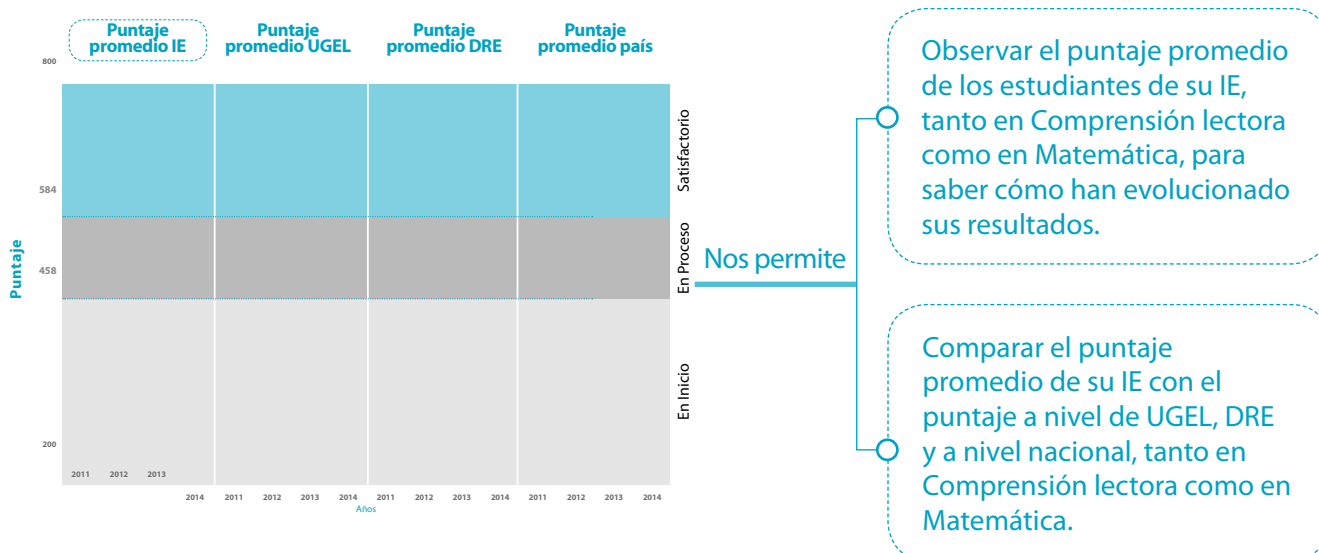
Puntaje promedio IE
Puntaje promedio UGEL
Puntaje promedio DRE
Puntaje promedio país

800
584
458
200

Puntaje

Satisfactorio
En Proceso
En Inicio

2011 2012 2013
2014 2011 2012 2013 2014 2011 2012 2013 2014 2011 2012 2013 2014
Años

Nos permite

Observar el puntaje promedio de los estudiantes de su IE, tanto en Comprensión lectora como en Matemática, para saber cómo han evolucionado sus resultados.

Comparar el puntaje promedio de su IE con el puntaje a nivel de UGEL, DRE y a nivel nacional, tanto en Comprensión lectora como en Matemática.